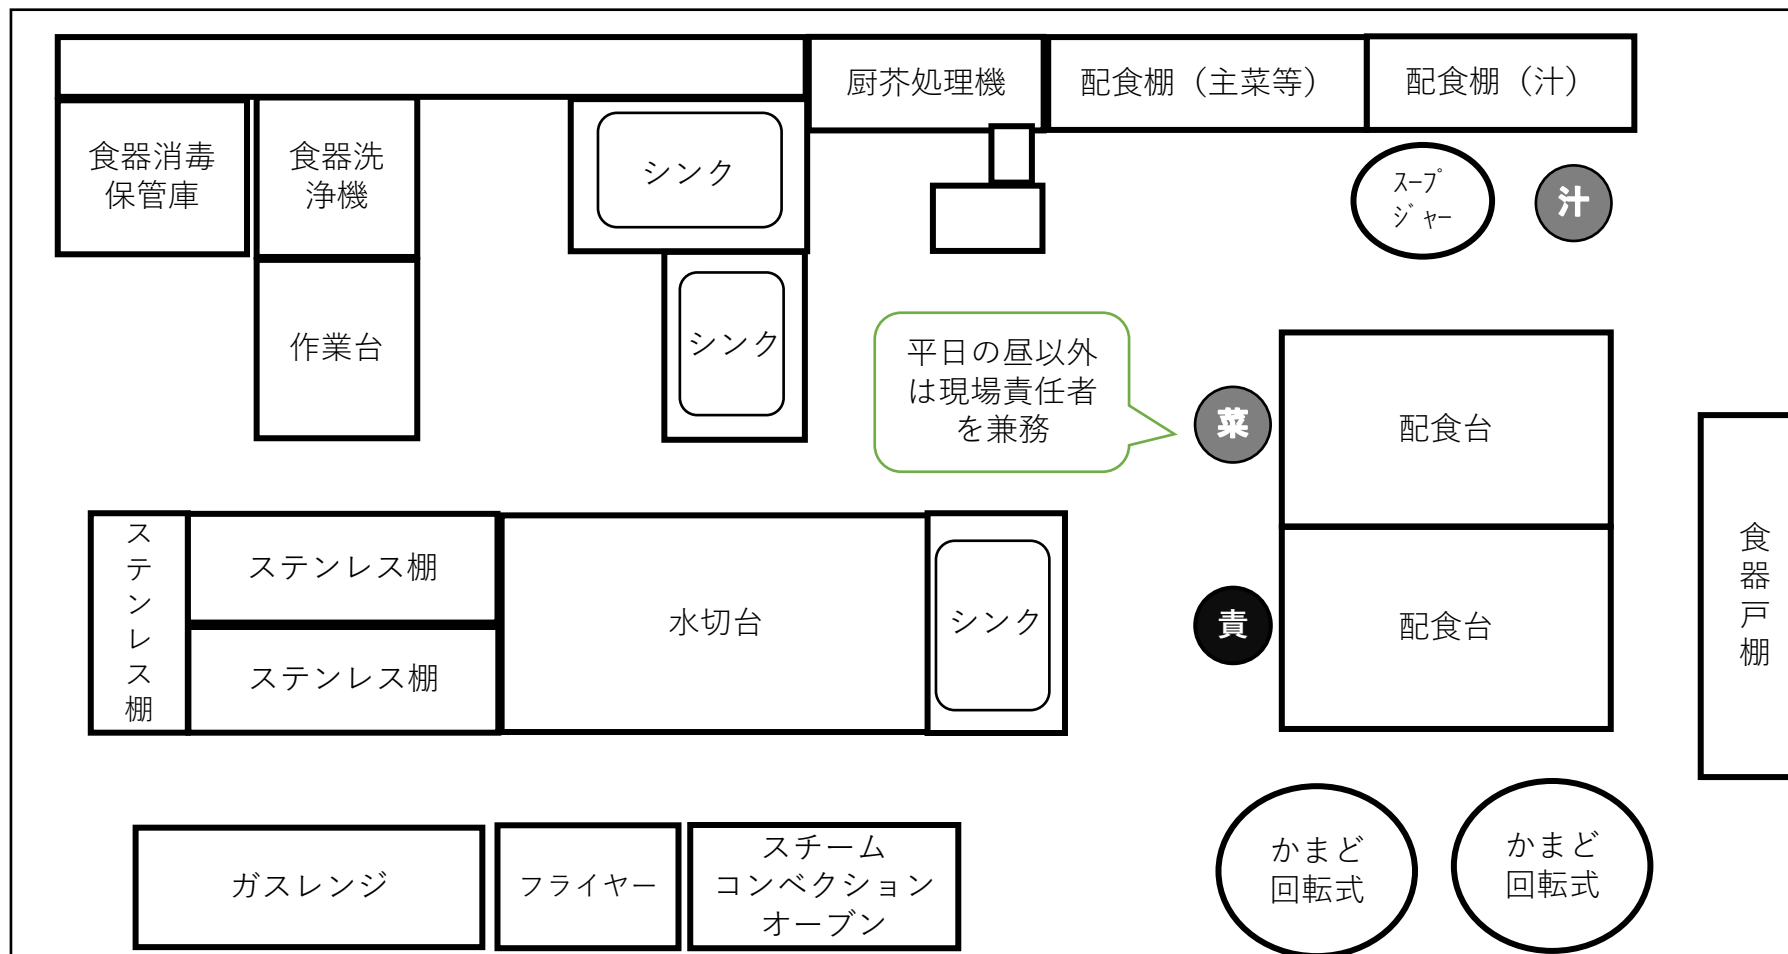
厨芥処理機
配食棚（主菜等）
配食棚（汁）

食器消毒保管庫
食器洗浄機
シンク

スープジャー
汁

作業台
シンク

平日の昼以外は現場責任者を兼務
菜
配食台

ステンレス棚
ステンレス棚
ステンレス棚
水切台
シンク
責
配食台
食器戸棚

ガスレンジ
フライヤー
スチームコンベクションオーブン
かまど回転式
かまど回転式